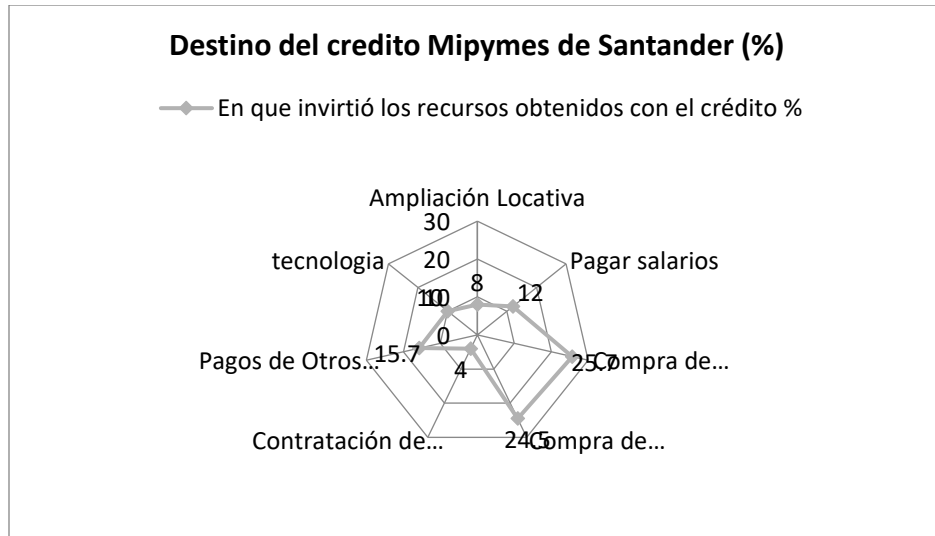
Destino del credito Mipymes de Santander (%)

En que invirtió los recursos obtenidos con el crédito %

Ampliación Locativa
30
20
10
0
8
Pagar salarios
12
25.7
Compra de...
24.5
Compra de...
4
Contratación de...
15.7
Pagos de Otros...
10
tecnologia